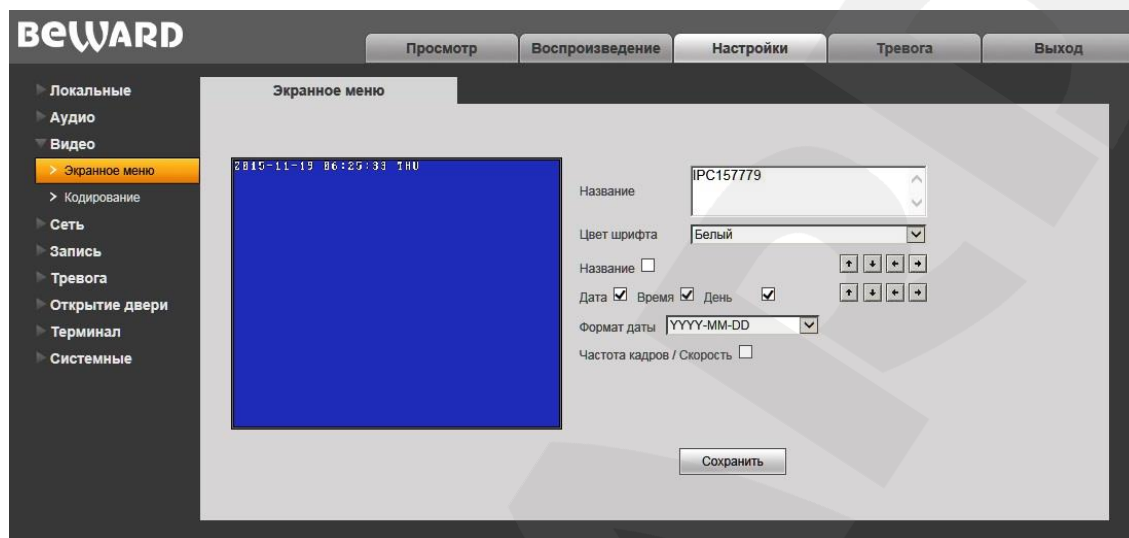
BeWARD

Просмотр
Воспроизведение
Настройки
Тревога
Выход

Локальные
Аудио
Видео
> Экранное меню
> Кодирование
Сеть
Запись
Тревога
Открытие двери
Терминал
Системные

Экранное меню

2015-11-19 06:25:33 THU

Название IPC157779
Цвет шрифта Белый
Название
Дата Время День
Формат даты YYYY-MM-DD
Частота кадров / Скорость

Сохранить